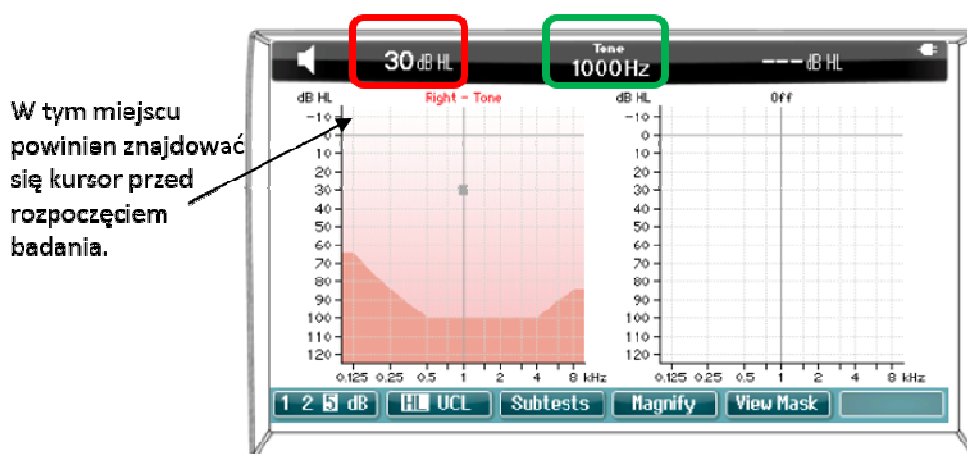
W tym miejscu powinien znajdować się kursor przed rozpoczęciem badania.

30 dB HL

Tone
1000Hz

--- dB HL

dB HL
Right - Tone
-10
0
10
20
30
40
50
60
70
80
90
100
110
120
0.125 0.25 0.5 1 2 4 8 kHz

dB HL
Off
-10
0
10
20
30
40
50
60
70
80
90
100
110
120
0.125 0.25 0.5 1 2 4 8 kHz

1 2 5 dB | HL UCL | Subtests | Magnify | View Mask